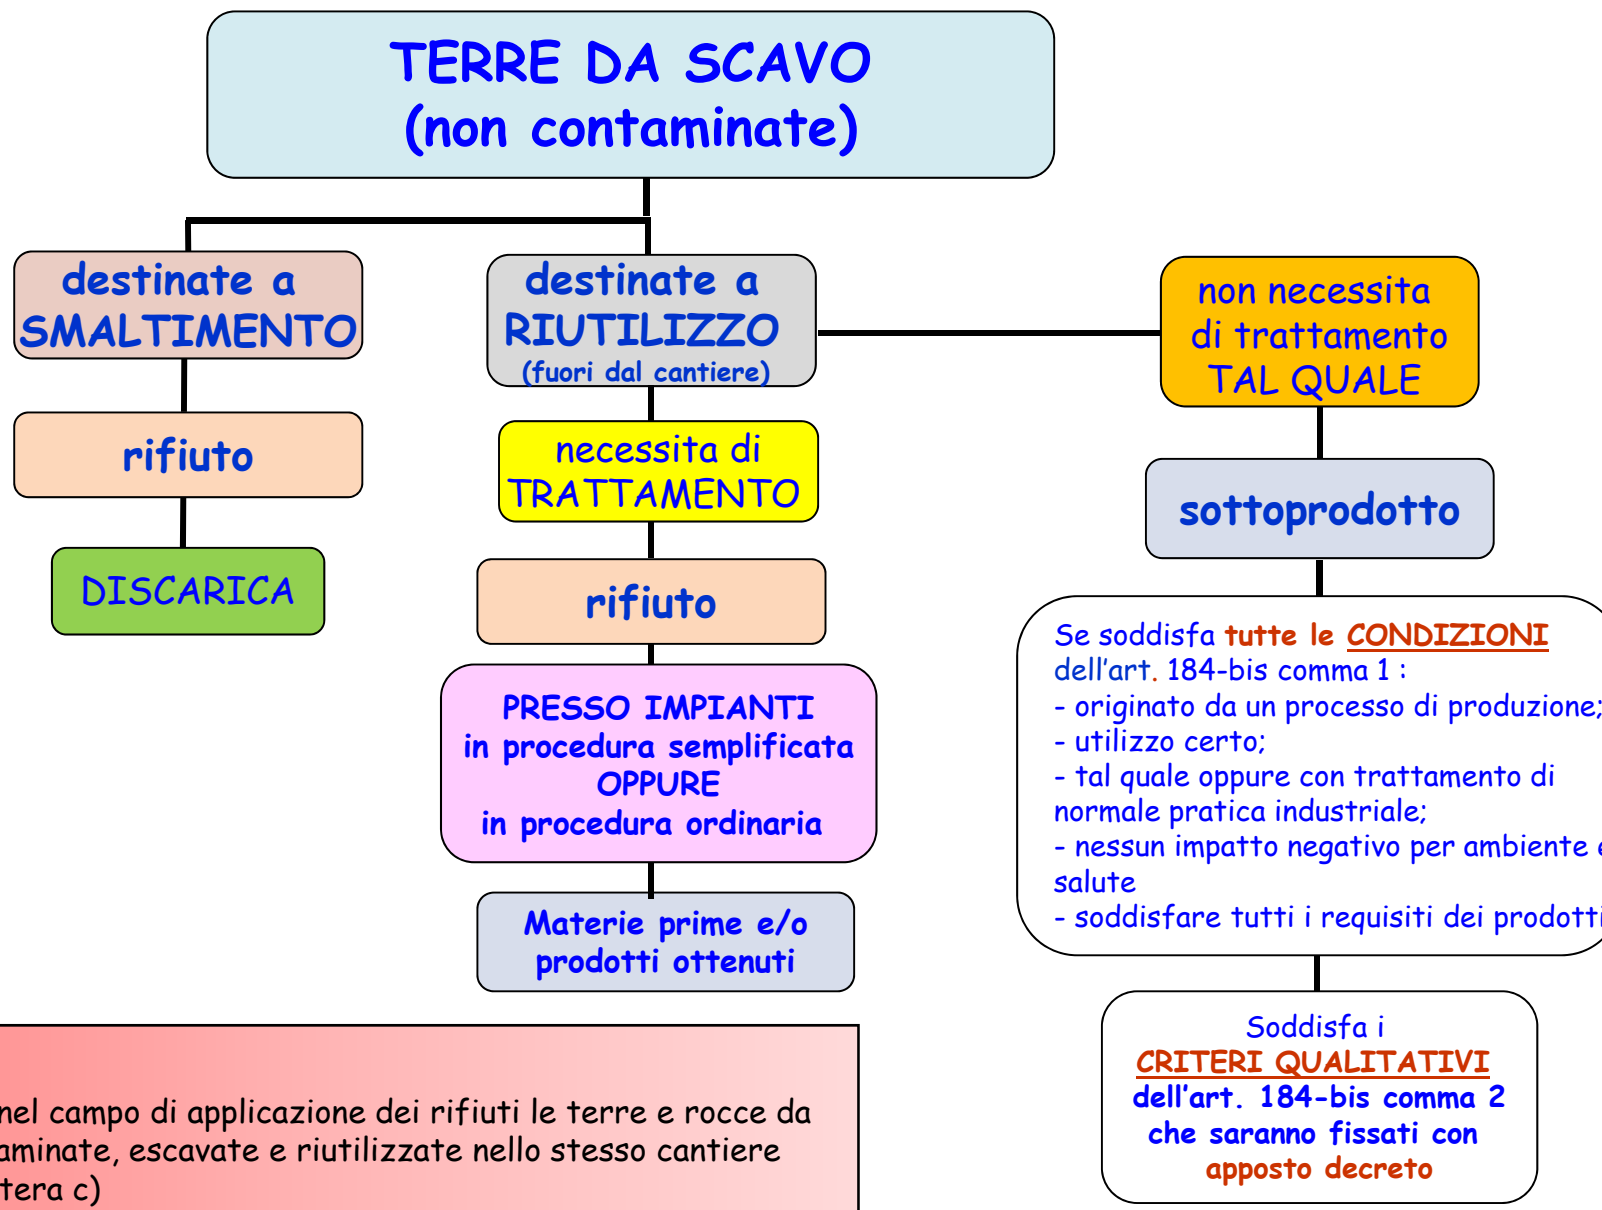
TERRE DA SCAVO
(non contaminate)

destinate a
SMALTIMENTO

rifiuto

DISCARICA

destinate a
RIUTILIZZO
(fuori dal cantiere)

necessita di
TRATTAMENTO

rifiuto

PRESSO IMPIANTI
in procedura semplificata
OPPURE
in procedura ordinaria

Materie prime e/o
prodotti ottenuti

non necessita
di trattamento
TAL QUALE

sottoprodotto

Se soddisfa tutte le CONDIZIONI
dell'art. 184-bis comma 1 :
- originato da un processo di produzione;
- utilizzo certo;
- tal quale oppure con trattamento di normale pratica industriale;
- nessun impatto negativo per ambiente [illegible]
salute
- soddisfare tutti i requisiti dei prodott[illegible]

Soddisfa i
CRITERI QUALITATIVI
dell'art. 184-bis comma 2
che saranno fissati con
apposto decreto

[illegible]nel campo di applicazione dei rifiuti le terre e rocce da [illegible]aminate, escavate e riutilizzate nello stesso cantiere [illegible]tera c)